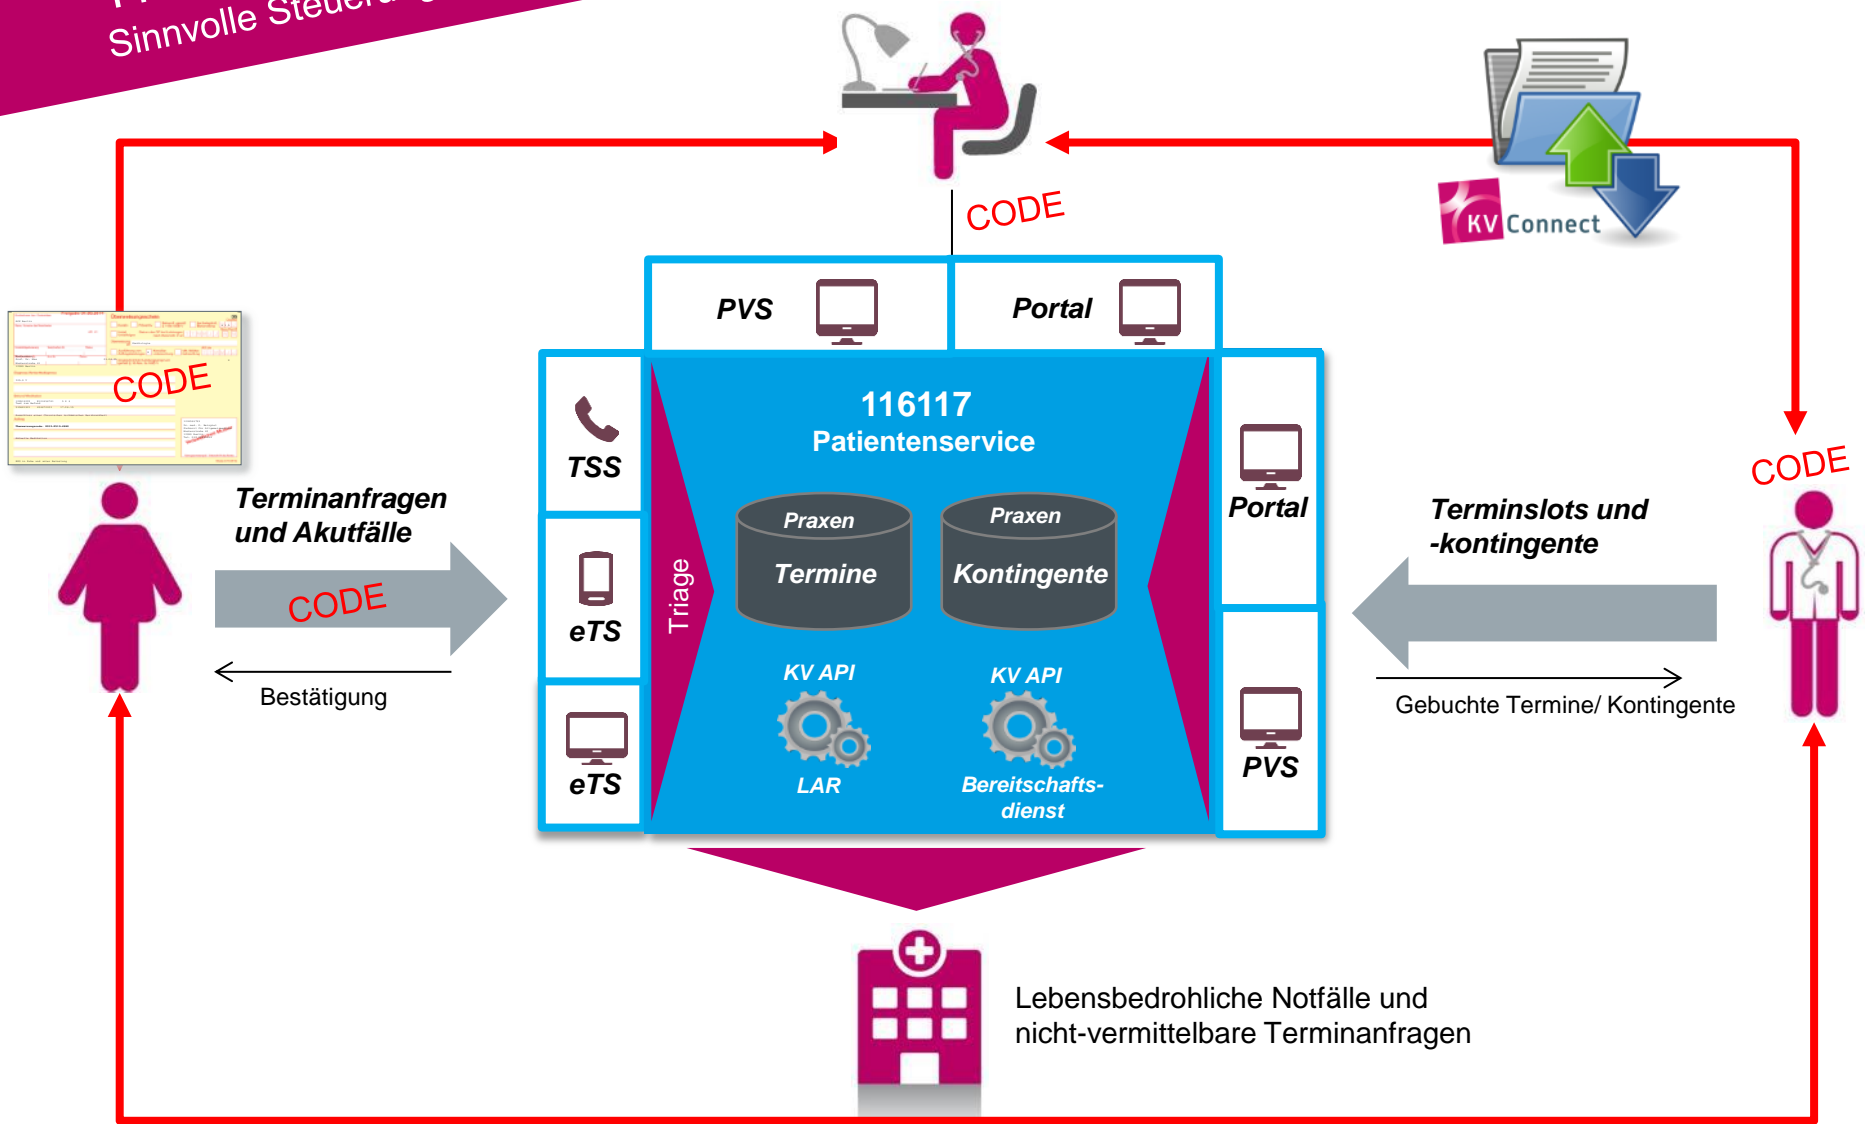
Sinnvolle Steuer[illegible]

CODE

KV Connect

PVS

Portal

CODE

TSS

eTS

eTS

116117
Patientenservice

Praxen
Termine

Praxen
Kontingente

Triage

KV API

LAR

KV API

Bereitschaftsdienst

Portal

PVS

Terminanfragen und Akutfälle

CODE

Bestätigung

CODE

Terminslots und -kontingente

Gebuchte Termine/ Kontingente

Lebensbedrohliche Notfälle und nicht-vermittelbare Terminanfragen